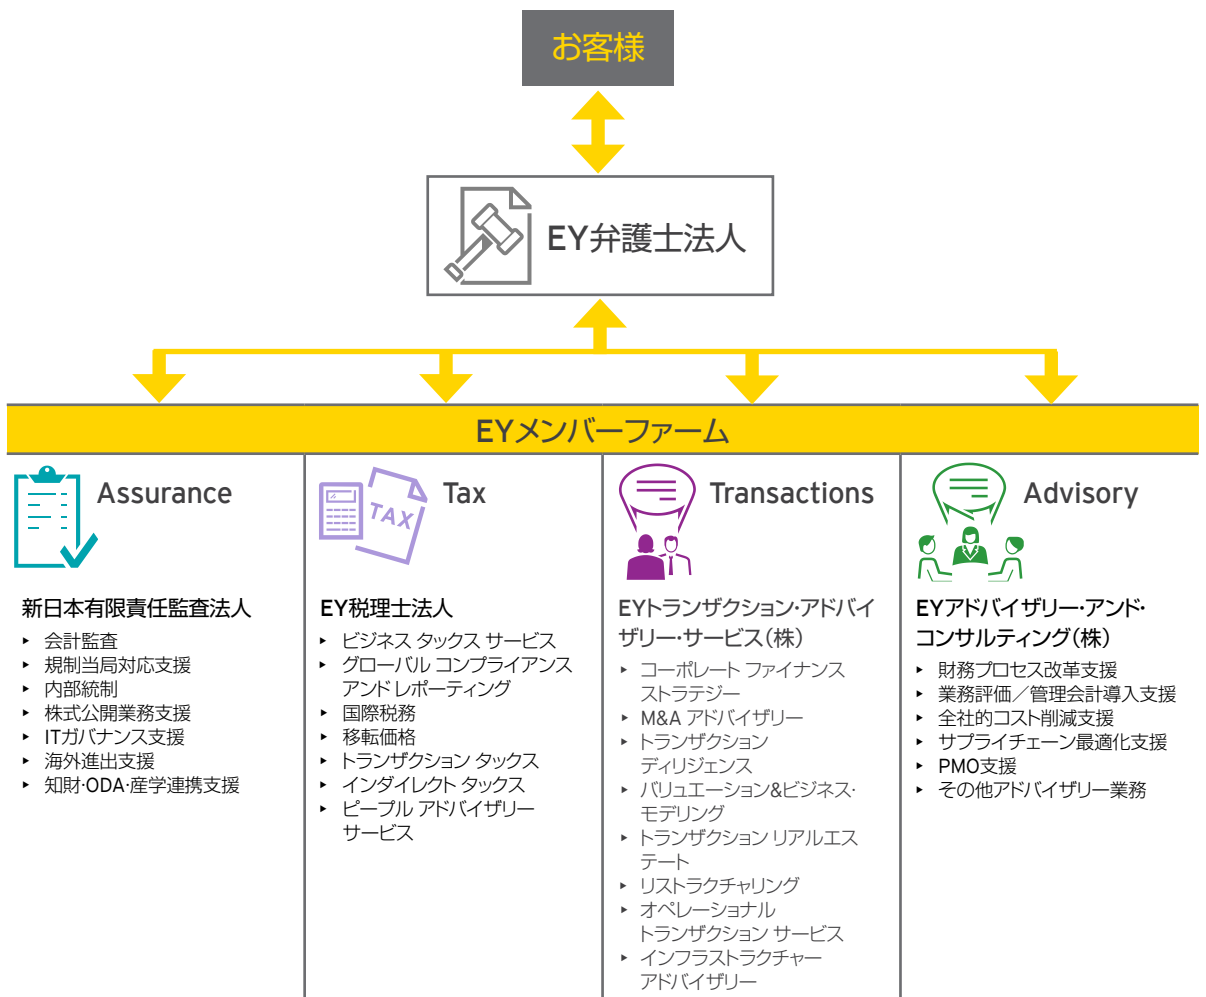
お客様

EY弁護士法人

EYメンバーファーム

Assurance

新日本有限責任監査法人
- 会計監査
- 規制当局対応支援
- 内部統制
- 株式公開業務支援
- ITガバナンス支援
- 海外進出支援
- 知財·ODA·産学連携支援

Tax

TAX

EY税理士法人
- ビジネス タックス サービス
- グローバル コンプライアンス アンド レポーティング
- 国際税務
- 移転価格
- トランザクション タックス
- インダイレクト タックス
- ピープル アドバイザリー サービス

Transactions

EYトランザクション·アドバイザリー·サービス(株)
- コーポレート ファイナンス ストラテジー
- M&A アドバイザリー
- トランザクション ディリジェンス
- バリュエーション&ビジネス·モデリング
- トランザクション リアルエステート
- リストラクチャリング
- オペレーショナル トランザクション サービス
- インフラストラクチャー アドバイザリー

Advisory

EYアドバイザリー·アンド·コンサルティング(株)
- 財務プロセス改革支援
- 業務評価/管理会計導入支援
- 全社的コスト削減支援
- サプライチェーン最適化支援
- PMO支援
- その他アドバイザリー業務